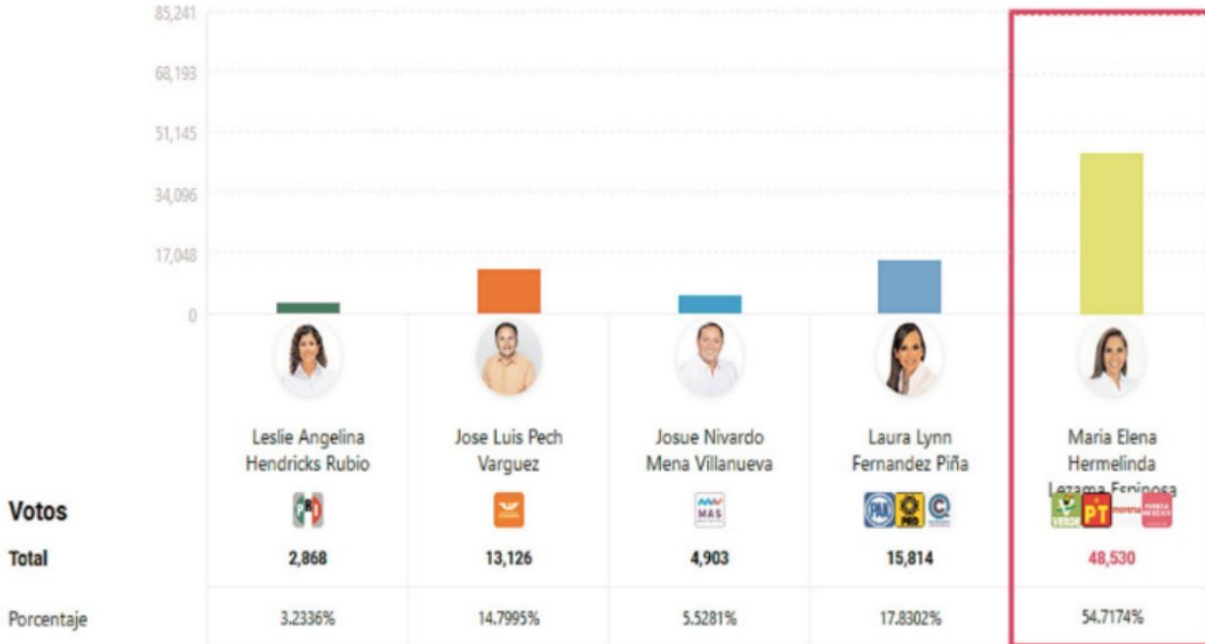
85,241
68,193
51,145
34,096
17,048
0

| | Leslie Angelina Hendricks Rubio | Jose Luis Pech Varguez | Josue Nivardo Mena Villanueva | Laura Lynn Fernandez Piña | Maria Elena Hermelinda Lezama Espinosa |
|---|---|---|---|---|---|
| Votos | | | MAS | PAN PRD | VERDE PT morena FUERZA MÉXICO |
| Total | 2,868 | 13,126 | 4,903 | 15,814 | 48,530 |
| Porcentaje | 3.2336% | 14.7995% | 5.5281% | 17.8302% | 54.7174% |